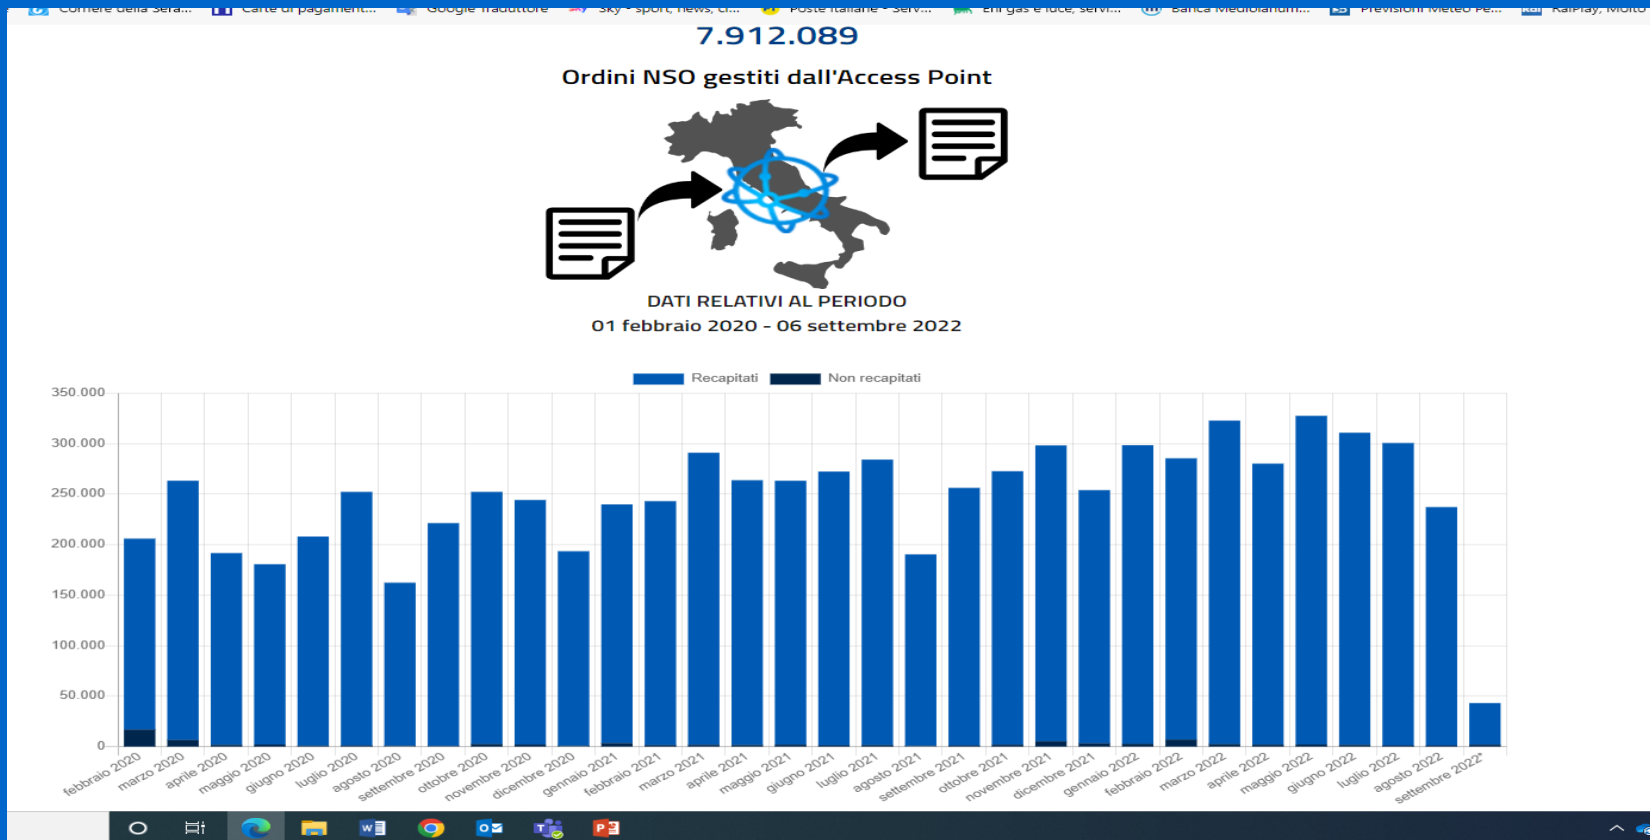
Corriere della Sera... Carte di pagament... Google Traduttore sky - sport, news, ci... Poste Italiane - Serv... Eni gas e luce, servi... Banca Mediolanum... Previsioni Meteo Pe... RaiPlay, Molto

7.912.089

Ordini NSO gestiti dall'Access Point

DATI RELATIVI AL PERIODO
01 febbraio 2020 - 06 settembre 2022

Recapitati Non recapitati

350.000
300.000
250.000
200.000
150.000
100.000
50.000
0

febbraio 2020 marzo 2020 aprile 2020 maggio 2020 giugno 2020 luglio 2020 agosto 2020 settembre 2020 ottobre 2020 novembre 2020 dicembre 2020 gennaio 2021 febbraio 2021 marzo 2021 aprile 2021 maggio 2021 giugno 2021 luglio 2021 agosto 2021 settembre 2021 ottobre 2021 novembre 2021 dicembre 2021 gennaio 2022 febbraio 2022 marzo 2022 aprile 2022 maggio 2022 giugno 2022 luglio 2022 agosto 2022 settembre 2022*